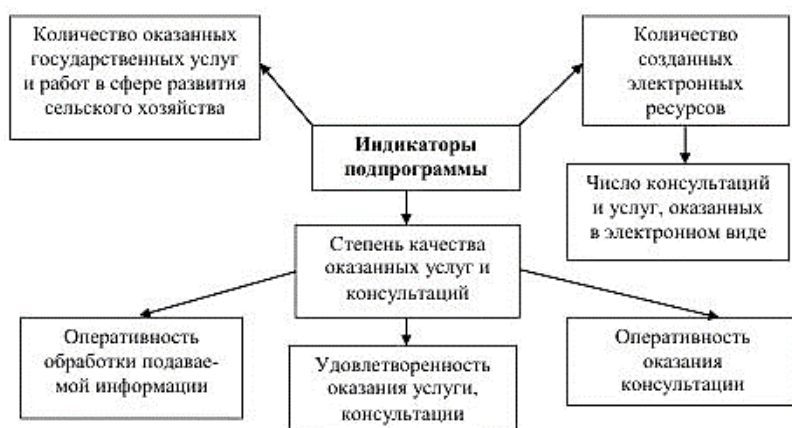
Количество оказанных государственных услуг и работ в сфере развития сельского хозяйства

Количество созданных электронных ресурсов

Индикаторы подпрограммы

Число консультаций и услуг, оказанных в электронном виде

Степень качества оказанных услуг и консультаций

Оперативность обработки подаваемой информации

Удовлетворенность оказания услуги, консультации

Оперативность оказания консультации